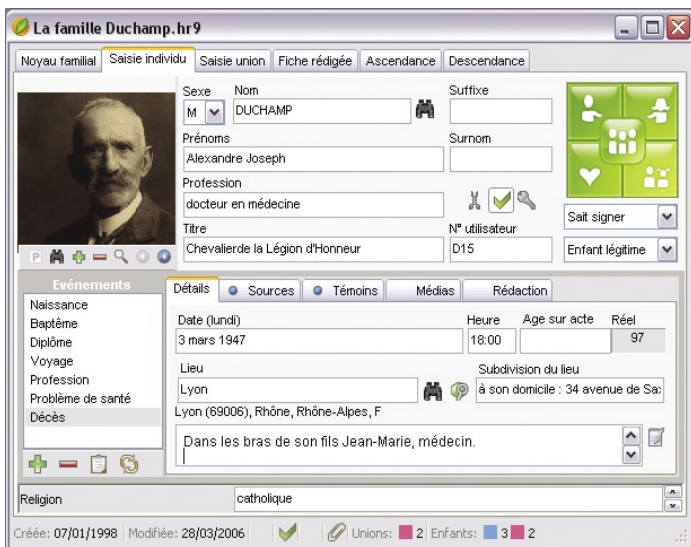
La famille Duchamp.hr9

Noyau familial | Saisie individu | Saisie union | Fiche rédigée | Ascendance | Descendance

Sexe
M

Nom
DUCHAMP

Suffixe

Prénoms
Alexandre Joseph

Surnom

Profession
docteur en médecine

Titre
Chevalierde la Légion d'Honneur

N° utilisateur
D15

Sait signer

Enfant légitime

P

Evénements
Naissance
Baptême
Diplôme
Voyage
Profession
Problème de santé
Décès

Détails | Sources | Témoins | Médias | Rédaction

Date (lundi)
3 mars 1947

Heure
18:00

Age sur acte

Réel
97

Lieu
Lyon

Subdivision du lieu
à son domicile : 34 avenue de Sa

Lyon (69006), Rhône, Rhône-Alpes, F

Dans les bras de son fils Jean-Marie, médecin.

Religion
catholique

Créée: 07/01/1998 Modifiée: 28/03/2006 Unions: 2 Enfants: 3 2